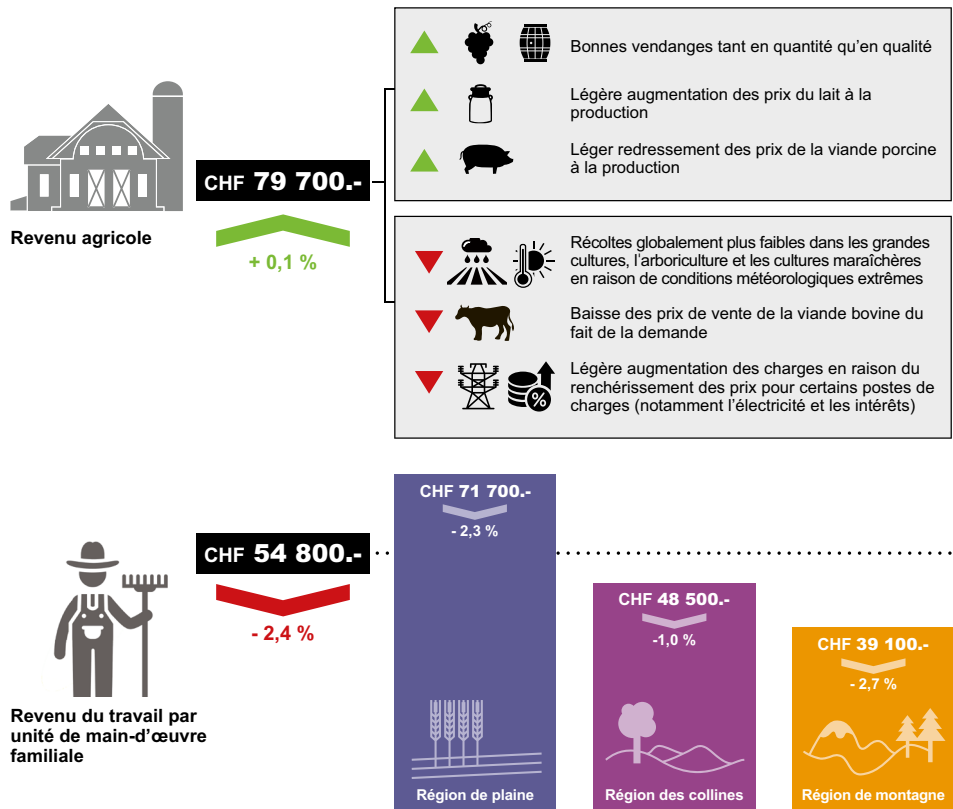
Revenu agricole

CHF 79 700.-

+ 0,1 %

Bonnes vendanges tant en quantité qu'en qualité

Légère augmentation des prix du lait à la production

Léger redressement des prix de la viande porcine à la production

Récoltes globalement plus faibles dans les grandes cultures, l'arboriculture et les cultures maraîchères en raison de conditions météorologiques extrêmes

Baisse des prix de vente de la viande bovine du fait de la demande

Légère augmentation des charges en raison du renchérissement des prix pour certains postes de charges (notamment l'électricité et les intérêts)

%

Revenu du travail par unité de main-d'œuvre familiale

CHF 54 800.-

- 2,4 %

CHF 71 700.-

- 2,3 %

Région de plaine

CHF 48 500.-

-1,0 %

Région des collines

CHF 39 100.-

- 2,7 %

Région de montagne